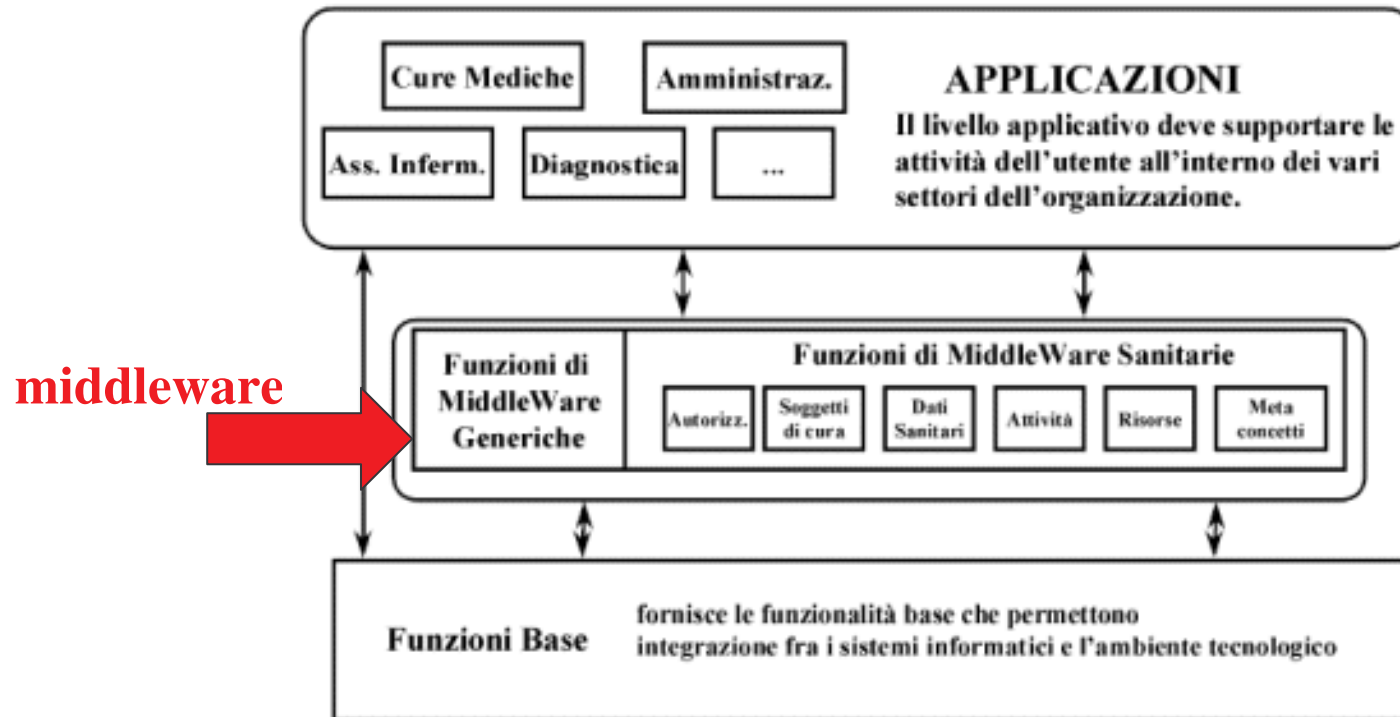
Cure Mediche

Amministraz.

Ass. Inferm.

Diagnostica

...

APPLICAZIONI

Il livello applicativo deve supportare le attività dell'utente all'interno dei vari settori dell'organizzazione.

middleware

Funzioni di MiddleWare Generiche

Funzioni di MiddleWare Sanitarie

Autorizz.

Soggetti di cura

Dati Sanitari

Attività

Risorse

Meta concetti

Funzioni Base

fornisce le funzionalità base che permettono integrazione fra i sistemi informatici e l'ambiente tecnologico